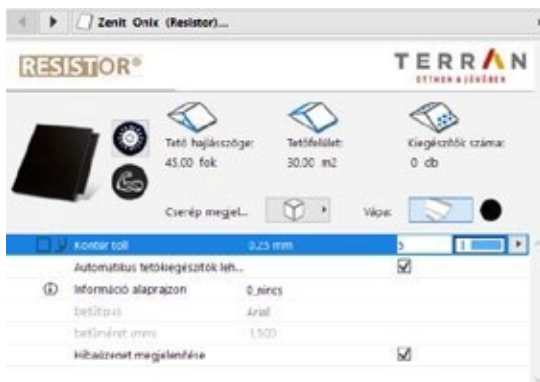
Zenit Onix (Resistor)...

RESISTOR®

TERRAN
OTTHON A JÖVŐBEN

Tető hajlásszöge:
45,00 fok

Tetőfelület:
30,00 m2

Kiegészítők száma:
0 db

Cserép megjel...

Vápa:

Kontúr toll
0,25 mm
5

Automatikus tetőkiegészítők leh...

Információ alaprajzon
0_nincs

betűtípus
Arial

betűméret mm
1,500

Hibaüzenet megjelenítése